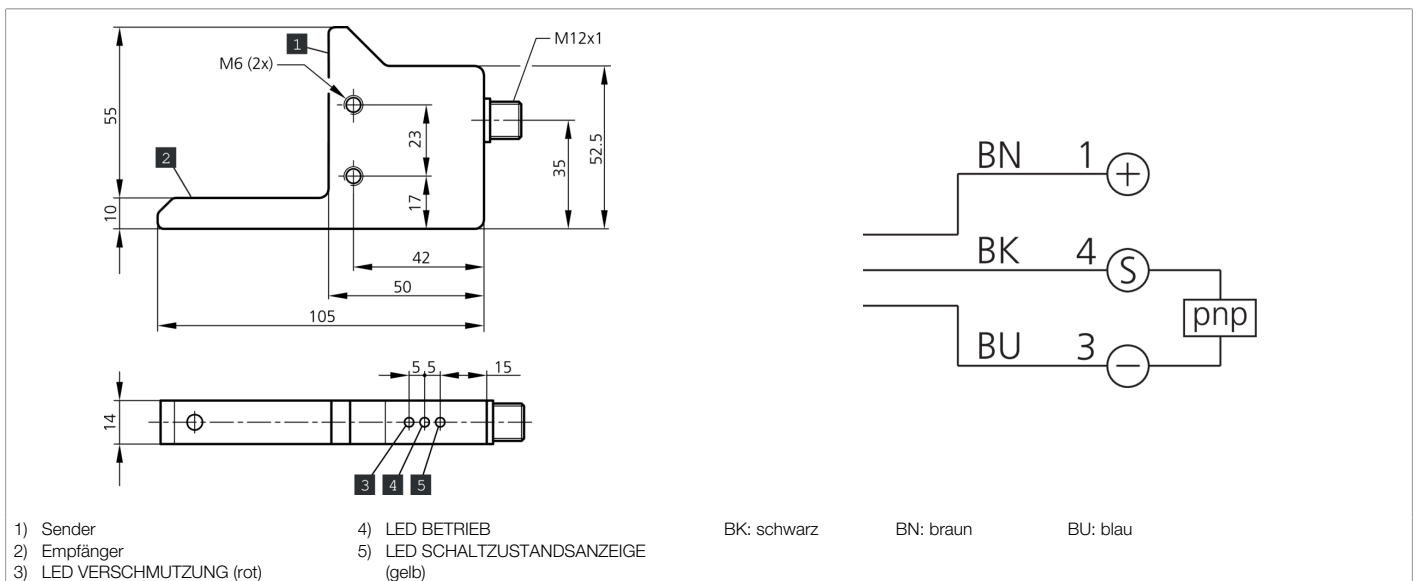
1
M12x1
M6 (2x)
55
23
35
52.5
2
17
10
42
50
105
5 5
15
14
3 4 5

BN 1 +
BK 4 S
pnp
BU 3 –

1) Sender
2) Empfänger
3) LED VERSCHMUTZUNG (rot)

4) LED BETRIEB
5) LED SCHALTZUSTANDSANZEIGE (gelb)

BK: schwarz BN: braun BU: blau